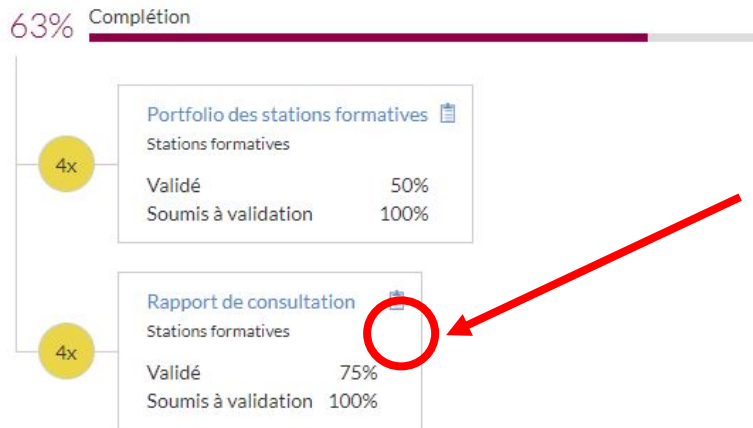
63% Complétion

4x

Portfolio des stations formatives

Stations formatives

Validé 50%

Soumis à validation 100%

4x

Rapport de consultation

Stations formatives

Validé 75%

Soumis à validation 100%